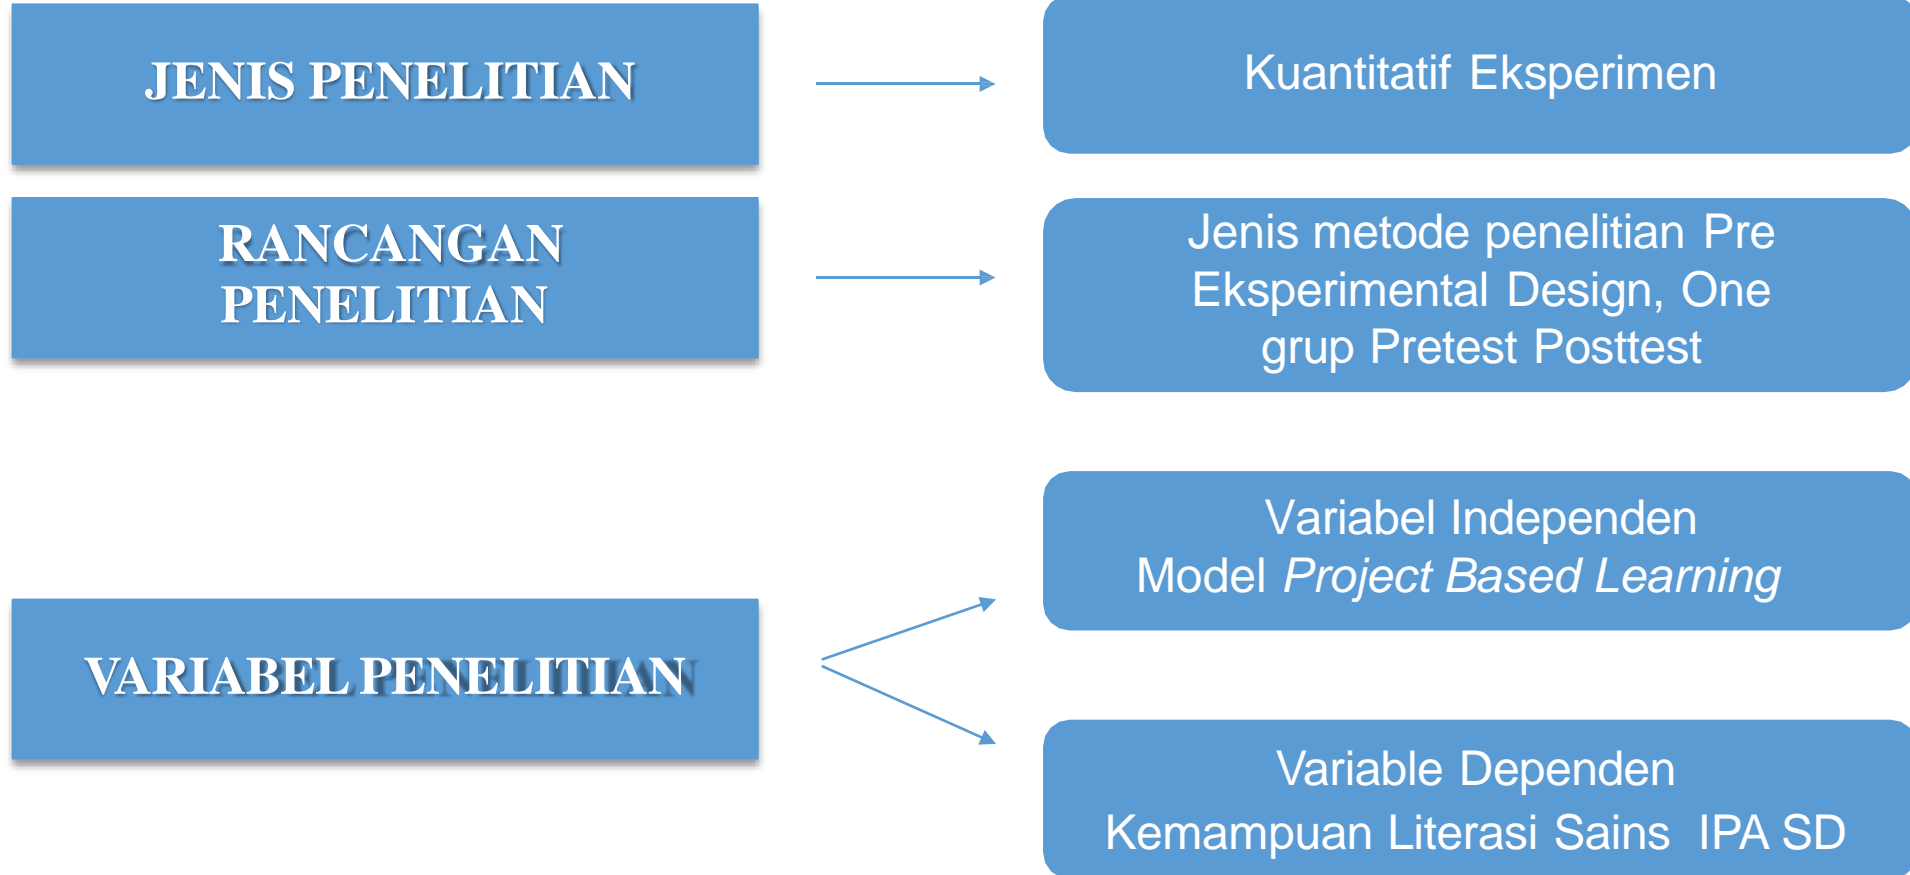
JENIS PENELITIAN

Kuantitatif Eksperimen

RANCANGAN PENELITIAN

Jenis metode penelitian Pre Eksperimental Design, One grup Pretest Posttest

Variabel Independen
Model *Project Based Learning*

VARIABEL PENELITIAN

Variable Dependen
Kemampuan Literasi Sains IPA SD